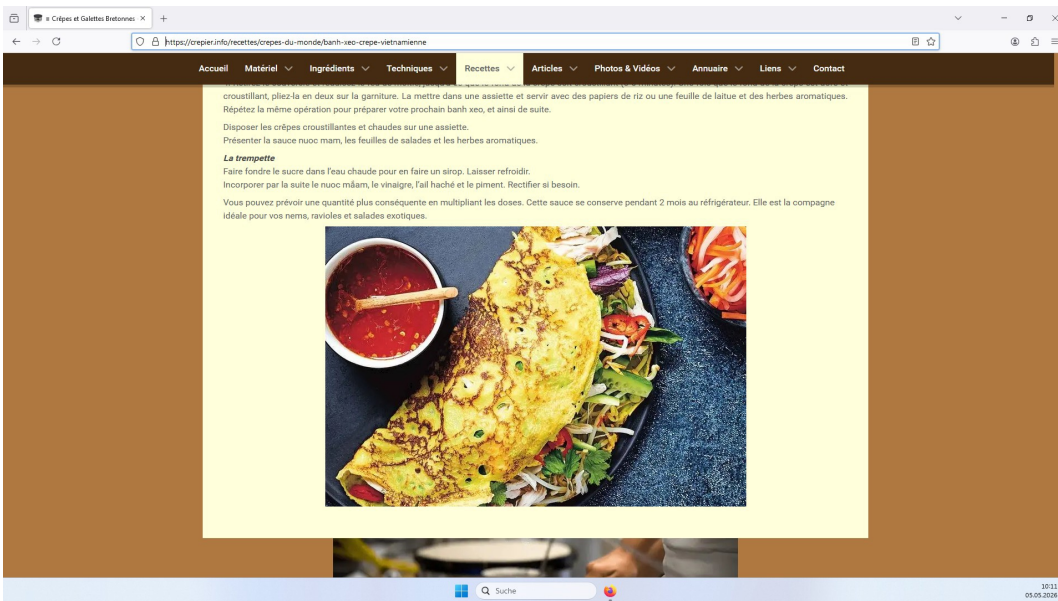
≡ Crêpes et Galettes Bretonnes ×

https://crepier.info/recettes/crepes-du-monde/banh-xeo-crepe-vietnamienne

Accueil Matériel Ingrédients Techniques Recettes Articles Photos & Vidéos Annuaire Liens Contact

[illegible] croustillant, pliez-la en deux sur la garniture. La mettre dans une assiette et servir avec des papiers de riz ou une feuille de laitue et des herbes aromatiques. Répétez la même opération pour préparer votre prochain banh xeo, et ainsi de suite.

Disposer les crêpes croustillantes et chaudes sur une assiette.
Présenter la sauce nuoc mam, les feuilles de salades et les herbes aromatiques.

La trempette
Faire fondre le sucre dans l'eau chaude pour en faire un sirop. Laisser refroidir.
Incorporer par la suite le nuoc mâam, le vinaigre, l'ail haché et le piment. Rectifier si besoin.

Vous pouvez prévoir une quantité plus conséquente en multipliant les doses. Cette sauce se conserve pendant 2 mois au réfrigérateur. Elle est la compagne idéale pour vos nems, ravioles et salades exotiques.

Suche

10:11
05.05.2026